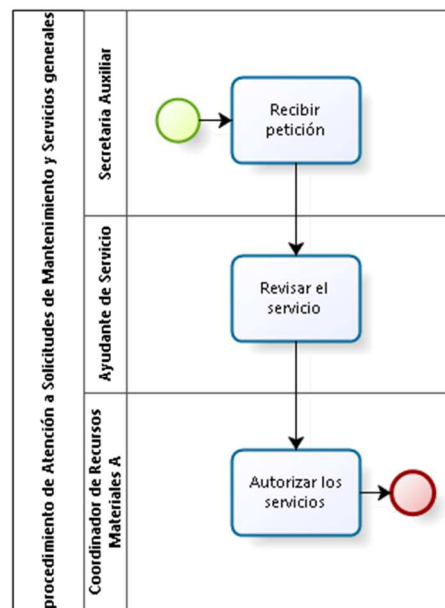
procedimiento de Atención a Solicitudes de Mantenimiento y Servicios generales

Secretaria Auxiliar

Recibir petición

Ayudante de Servicio

Revisar el servicio

Coordinador de Recursos Materiales A

Autorizar los servicios